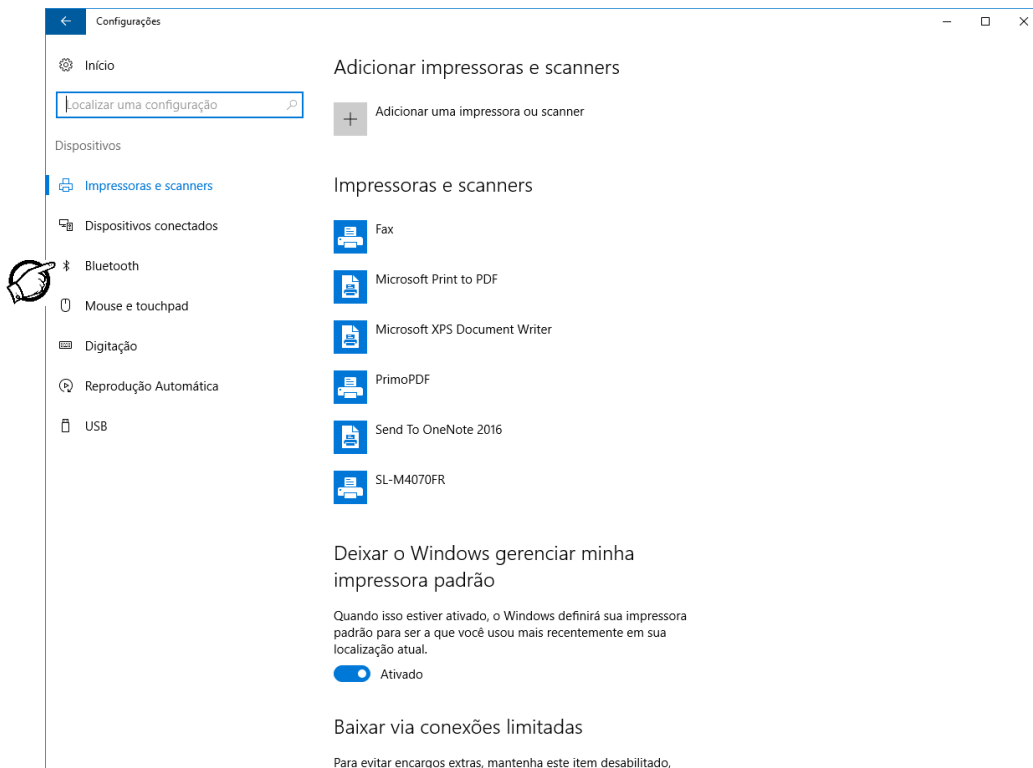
Configurações

Início

Localizar uma configuração

Dispositivos

Impressoras e scanners

Dispositivos conectados

Bluetooth

Mouse e touchpad

Digitação

Reprodução Automática

USB

Adicionar impressoras e scanners

Adicionar uma impressora ou scanner

Impressoras e scanners

Fax

Microsoft Print to PDF

Microsoft XPS Document Writer

PrimoPDF

Send To OneNote 2016

SL-M4070FR

Deixar o Windows gerenciar minha impressora padrão

Quando isso estiver ativado, o Windows definirá sua impressora padrão para ser a que você usou mais recentemente em sua localização atual.

Ativado

Baixar via conexões limitadas

Para evitar encargos extras, mantenha este item desabilitado,